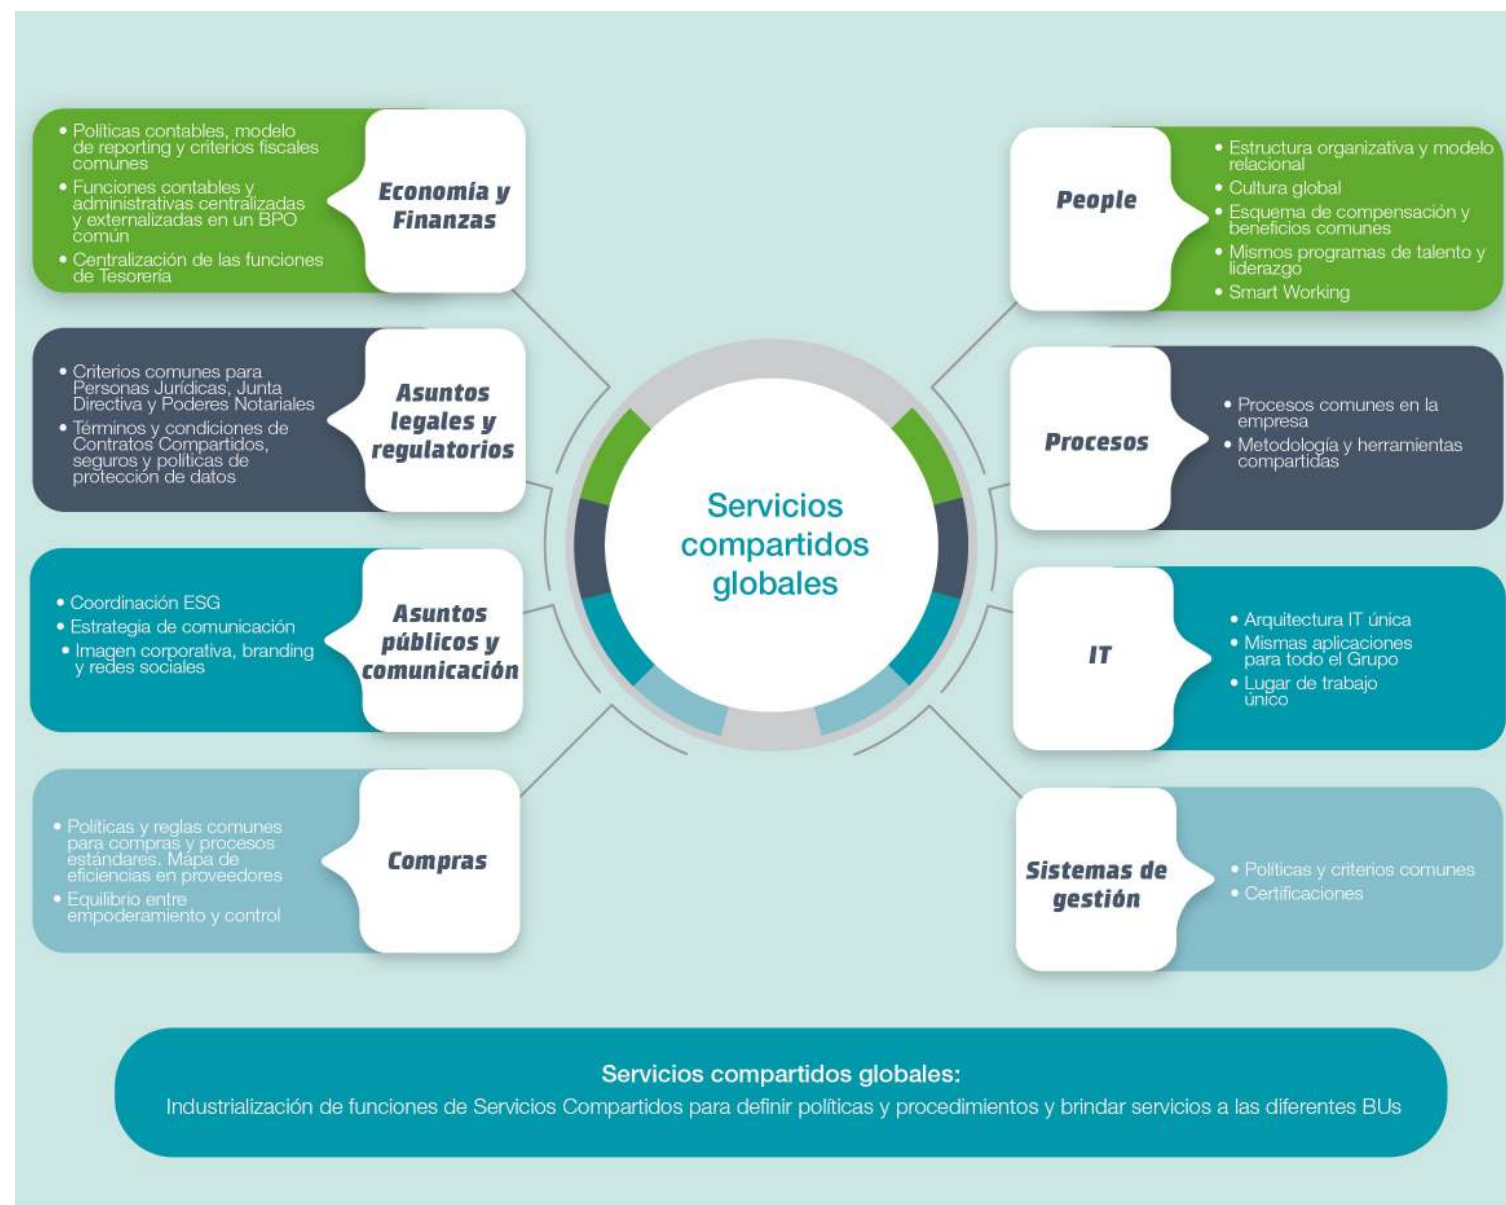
• Políticas contables, modelo de reporting y criterios fiscales comunes
• Funciones contables y administrativas centralizadas y externalizadas en un BPO común
• Centralización de las funciones de Tesorería

Economía y Finanzas

• Criterios comunes para Personas Jurídicas, Junta Directiva y Poderes Notariales
• Términos y condiciones de Contratos Compartidos, seguros y políticas de protección de datos

Asuntos legales y regulatorios

• Coordinación ESG
• Estrategia de comunicación
• Imagen corporativa, branding y redes sociales

Asuntos públicos y comunicación

• Políticas y reglas comunes para compras y procesos estándares. Mapa de eficiencias en proveedores
• Equilibrio entre empoderamiento y control

Compras

Servicios compartidos globales

People

• Estructura organizativa y modelo relacional
• Cultura global
• Esquema de compensación y beneficios comunes
• Mismos programas de talento y liderazgo
• Smart Working

Procesos

• Procesos comunes en la empresa
• Metodología y herramientas compartidas

IT

• Arquitectura IT única
• Mismas aplicaciones para todo el Grupo
• Lugar de trabajo único

Sistemas de gestión

• Políticas y criterios comunes
• Certificaciones

Servicios compartidos globales:
Industrialización de funciones de Servicios Compartidos para definir políticas y procedimientos y brindar servicios a las diferentes BUs